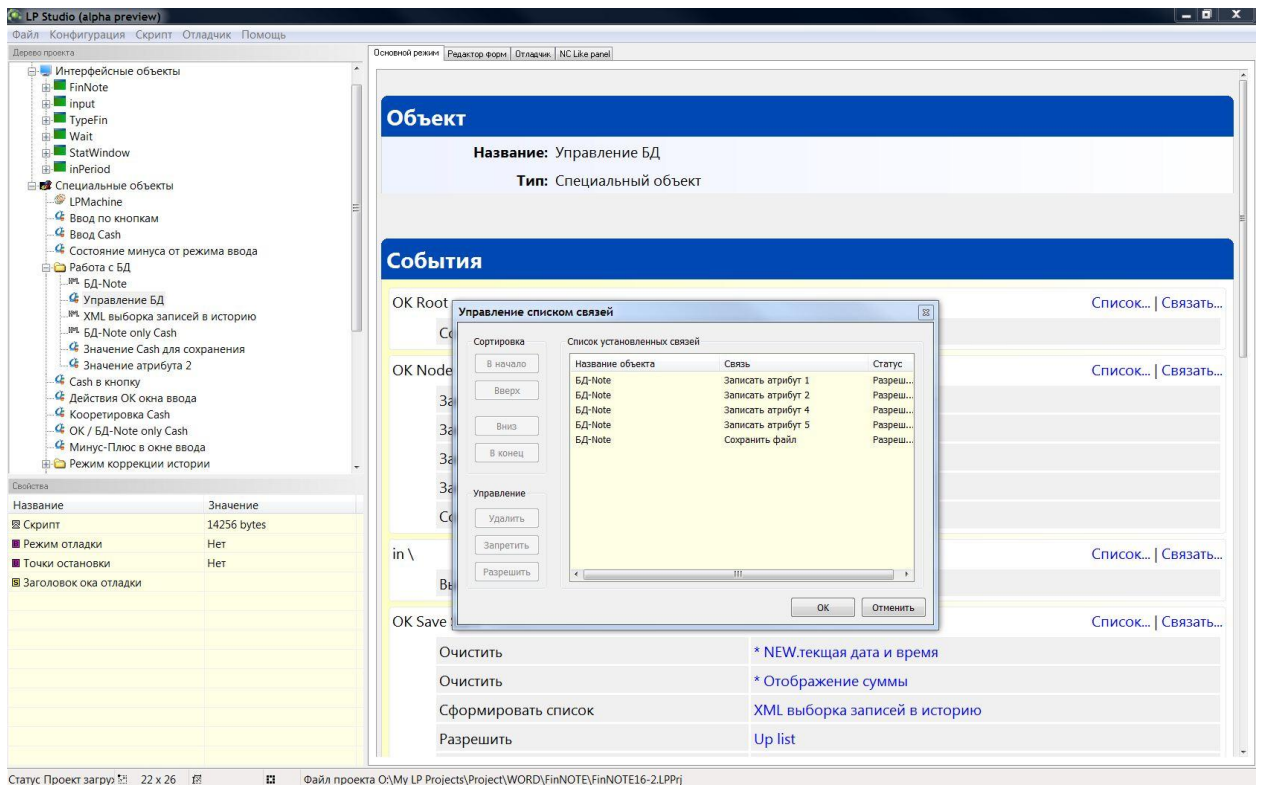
LP Studio (alpha preview)

Файл Конфигурация Скрипт Отладчик Помощь

Дерево проекта

Интерфейсные объекты
FinNote
input
TypeFin
Wait
StatWindow
inPeriod
Специальные объекты
LPMachine
Ввод по кнопкам
Ввод Cash
Состояние минуса от режима ввода
Работа с БД
БД-Note
Управление БД
XML выборка записей в историю
БД-Note only Cash
Значение Cash для сохранения
Значение атрибута 2
Cash в кнопку
Действия OK окна ввода
Кооретировка Cash
OK / БД-Note only Cash
Минус-Плюс в окне ввода
Режим коррекции истории

Свойства

| Название | Значение |
|---|---|
| Скрипт | 14256 bytes |
| Режим отладки | Нет |
| Точки остановки | Нет |
| Заголовок ока отладки | |

Основной режим | Редактор форм | Отладчик | NC Like panel

Объект

Название: Управление БД
Тип: Специальный объект

События

OK Root
Список... | Связать...
Co

OK Node
Список... | Связать...
За
За
За
За
Co

in \
Список... | Связать...
Вы

OK Save
Список... | Связать...

| Очистить | * NEW.текщая дата и время |
|---|---|
| Очистить | * Отображение суммы |
| Сформировать список | XML выборка записей в историю |
| Разрешить | Up list |

Управление списком связей

Сортировка
В начало
Вверх
Вниз
В конец

Управление
Удалить
Запретить
Разрешить

Список установленных связей

| Название объекта | Связь | Статус |
|---|---|---|
| БД-Note | Записать атрибут 1 | Разреш... |
| БД-Note | Записать атрибут 2 | Разреш... |
| БД-Note | Записать атрибут 4 | Разреш... |
| БД-Note | Записать атрибут 5 | Разреш... |
| БД-Note | Сохранить файл | Разреш... |

OK Отменить

Статус Проект загру 22 x 26 Файл проекта O:\My LP Projects\Project\WORD\FinNOTE\FinNOTE16-2.LPPrj